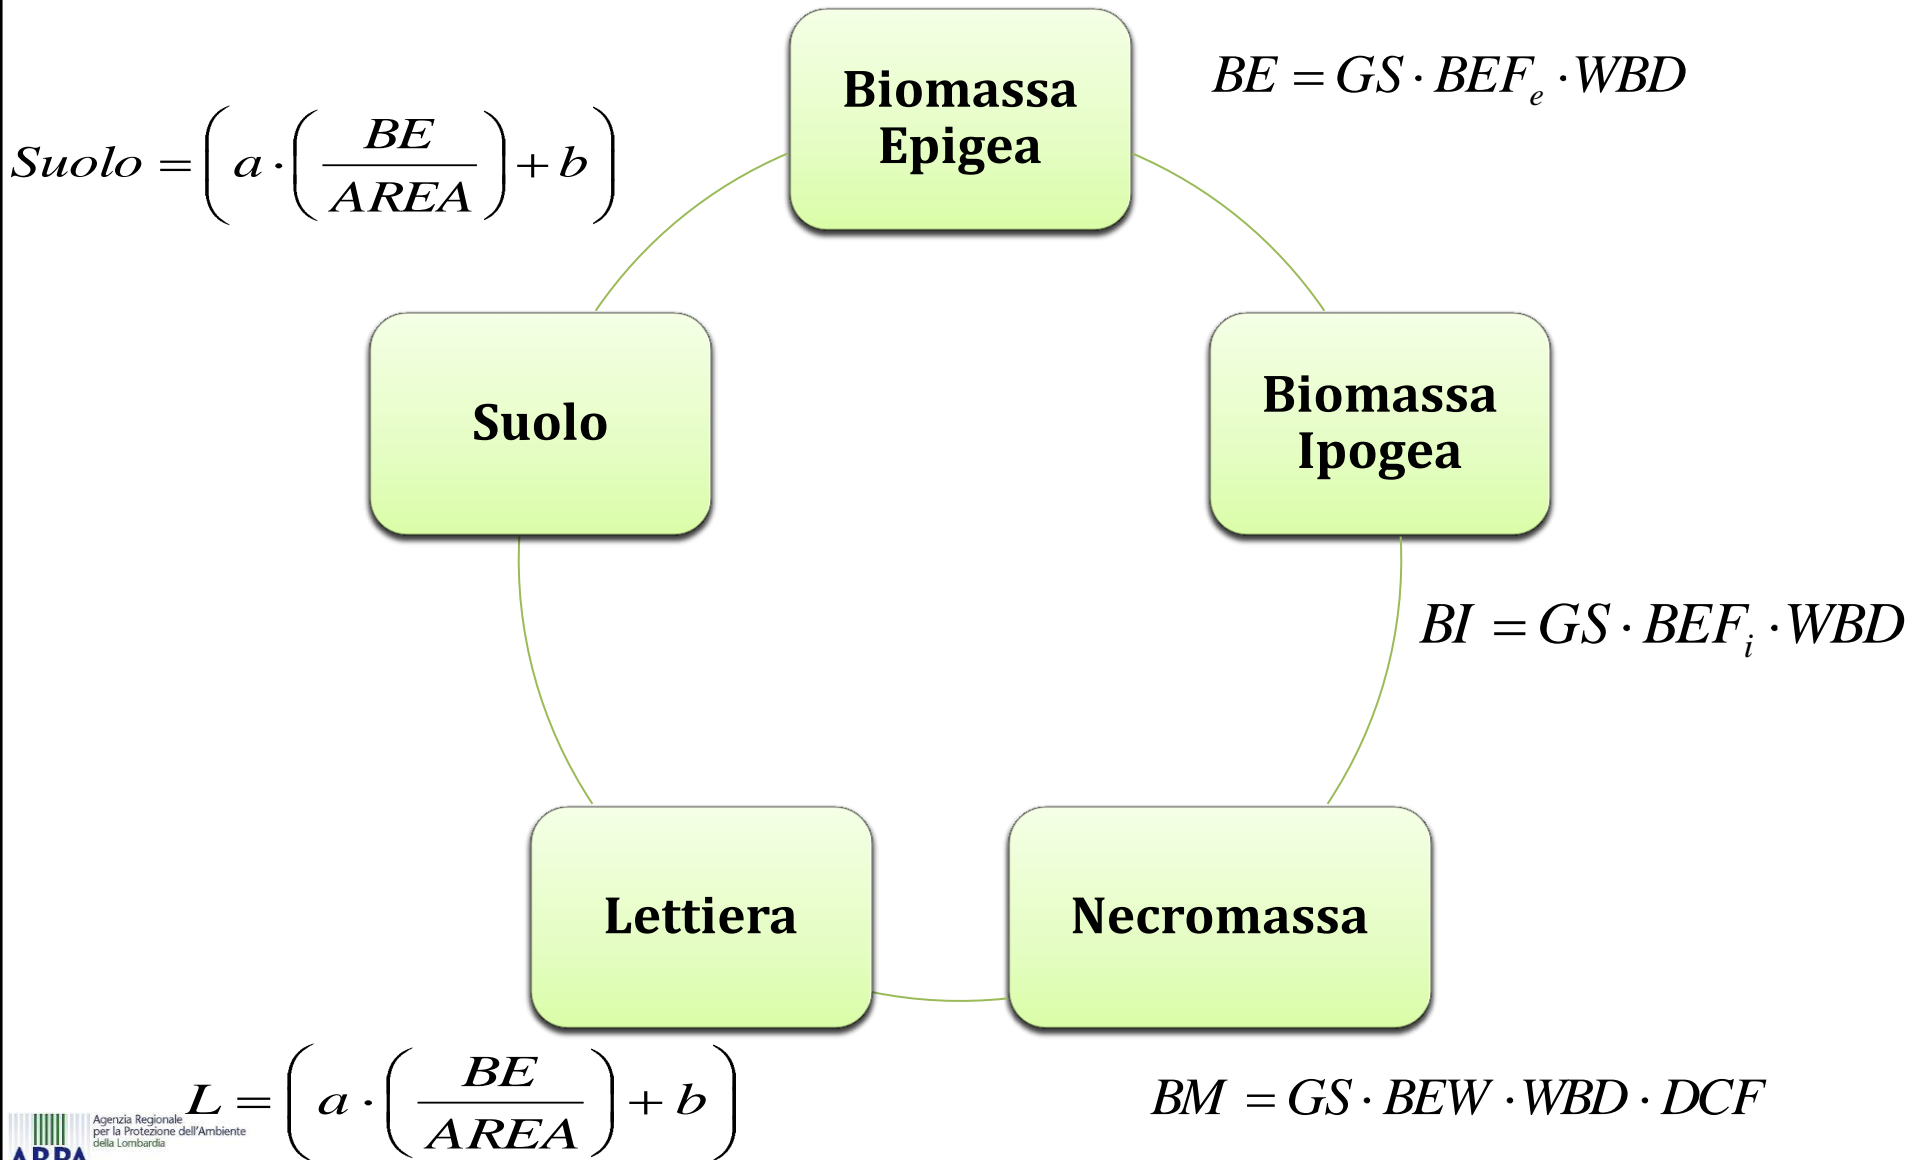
Biomassa Epigea

$BE = GS \cdot BEF_e \cdot WBD$

$Suolo = \left( a \cdot \left( \frac{BE}{AREA} \right) + b \right)$

Suolo

Biomassa Ipogea

$BI = GS \cdot BEF_i \cdot WBD$

Lettiera

Necromassa

$L = \left( a \cdot \left( \frac{BE}{AREA} \right) + b \right)$

$BM = GS \cdot BEW \cdot WBD \cdot DCF$

Agenzia Regionale per la Protezione dell'Ambiente della Lombardia
ARPA